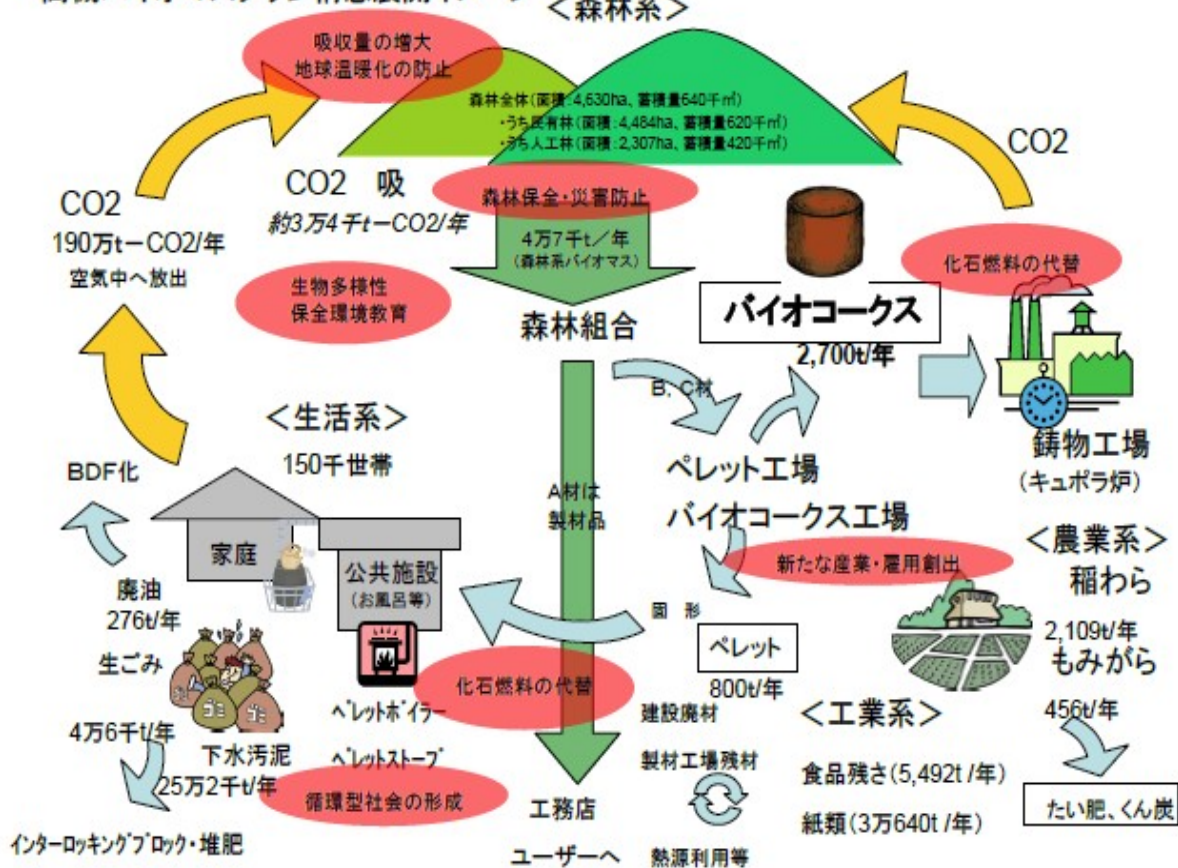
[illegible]

<森林系>

吸収量の増大
地球温暖化の防止

森林全体(面積:4,630ha、蓄積量640千㎥)
・うち民有林(面積:4,484ha、蓄積量620千㎥)
・うち人工林(面積:2,307ha、蓄積量420千㎥)

CO2

CO2
190万t−CO2/年
空気中へ放出

CO2 吸
約3万4千t−CO2/年

森林保全・災害防止

4万7千t/年
(森林系バイオマス)

生物多様性
保全環境教育

森林組合

バイオコークス
2,700t/年

化石燃料の代替

B、C材

鋳物工場
(キュポラ炉)

<生活系>
150千世帯

BDF化

家庭

公共施設
(お風呂等)

A材は
製材品

ペレット工場
バイオコークス工場

新たな産業・雇用創出

<農業系>
稲わら
2,109t/年
もみがら
456t/年

廃油
276t/年

生ごみ

4万6千t/年

下水汚泥
25万2千t/年

インターロッキングブロック・堆肥

ペレットボイラー
ペレットストーブ

化石燃料の代替

循環型社会の形成

固形

ペレット
800t/年

建設廃材
製材工場残材

熱源利用等

工務店
ユーザーへ

<工業系>
食品残さ(5,492t /年)
紙類(3万640t /年)

たい肥、くん炭